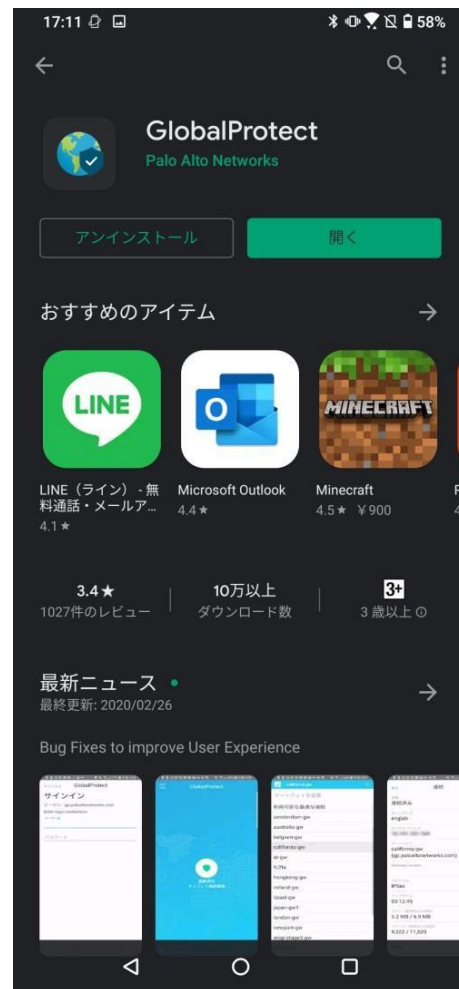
17:11 58%

GlobalProtect
Palo Alto Networks

アンインストール
開く

おすすめのアイテム

LINE
LINE（ライン）- 無料通話・メールア...
4.1★

Microsoft Outlook
4.4★

MINECRAFT
Minecraft
4.5★ ￥900

3.4★
1027件のレビュー

10万以上
ダウンロード数

3+
3 歳以上

最新ニュース •
最終更新: 2020/02/26

Bug Fixes to improve User Experience

GlobalProtect
サインイン
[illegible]

GlobalProtect

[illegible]
amsterdam-gw
australia-gw
belgium-gw
california-gw
dc-gw
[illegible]
hongkong-gw
ireland-gw
israel-gw
japan-gw1
london-gw
newyork-gw
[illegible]

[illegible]
english
california-gw
IPSec
00:12:45
5.2 MB / 6.9 MB
9,322 / 11,520